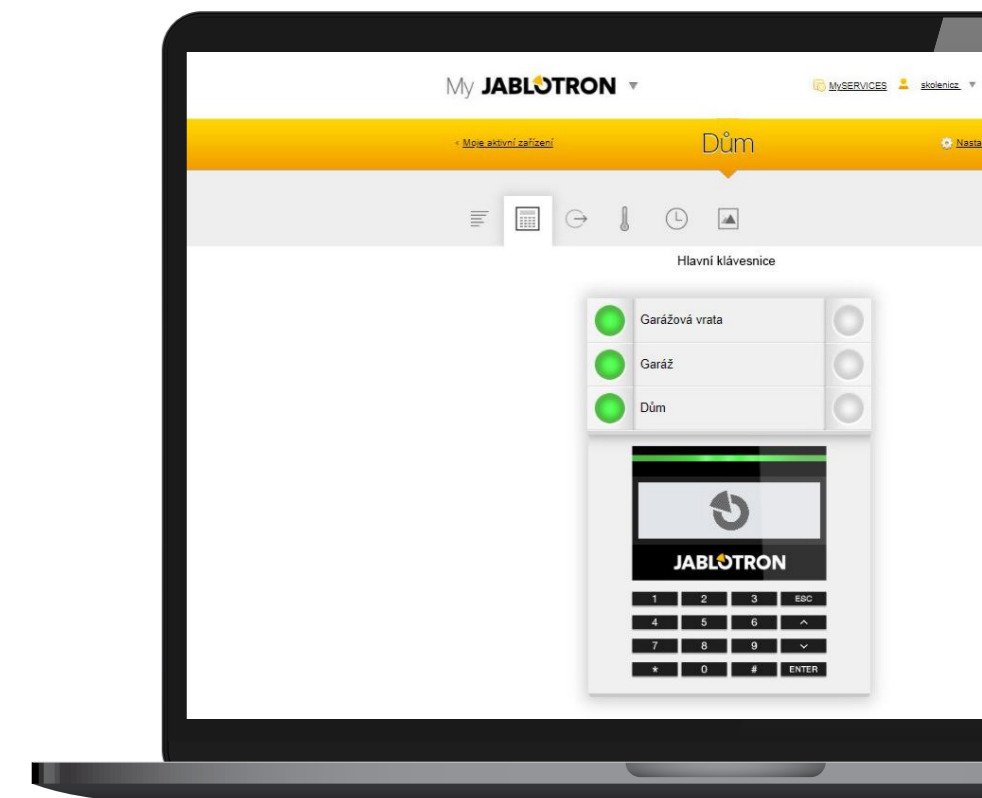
My JABLOTRON ▾

MySERVICES skolenicz ▾

‹ Moje aktivní zařízení

Dům

Nasta

Hlavní klávesnice

Garážová vrata

Garáž

Dům

JABLOTRON

| 1 | 2 | 3 | ESC |
|---|---|---|---|
| 4 | 5 | 6 | ^ |
| 7 | 8 | 9 | ˅ |
| * | 0 | # | ENTER |